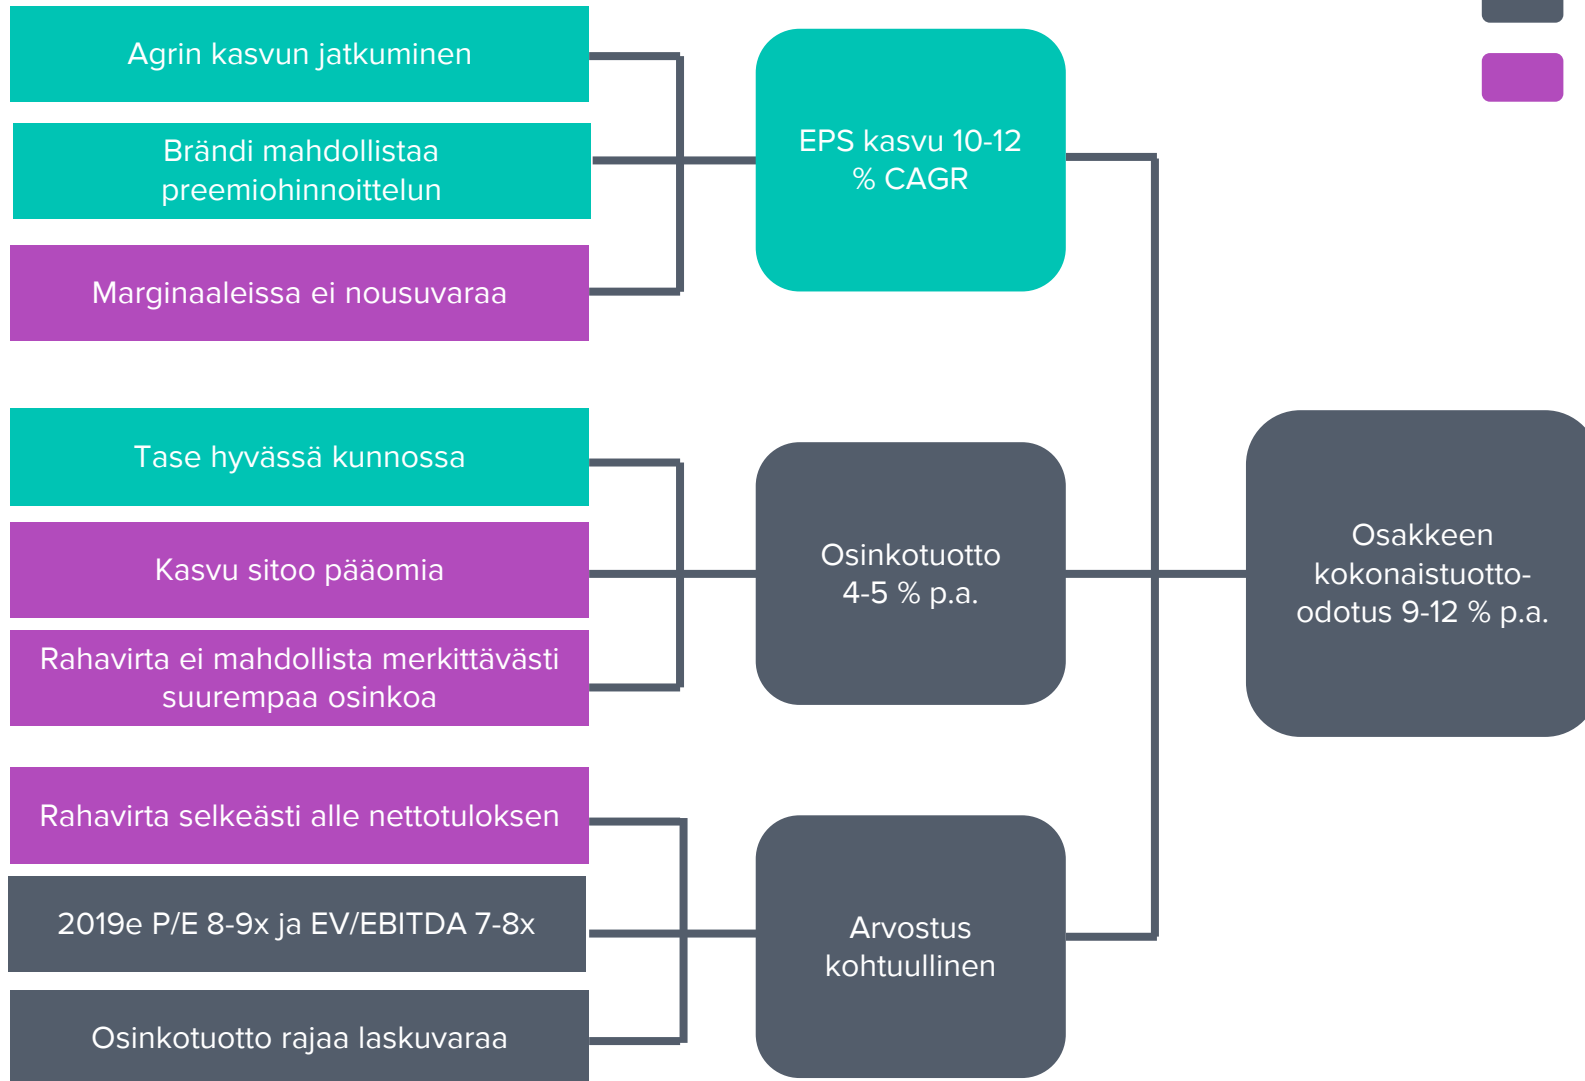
Agrin kasvun jatkuminen

Brändi mahdollistaa preemiohinnoittelun

Marginaaleissa ei nousuvaraa

EPS kasvu 10-12 % CAGR

Tase hyvässä kunnossa

Kasvu sitoo pääomia

Rahavirta ei mahdollista merkittävästi suurempaa osinkoa

Osinkotuotto 4-5 % p.a.

Osakkeen kokonaistuotto-odotus 9-12 % p.a.

Rahavirta selkeästi alle nettotuloksen

2019e P/E 8-9x ja EV/EBITDA 7-8x

Osinkotuotto rajaa laskuvaraa

Arvostus kohtuullinen